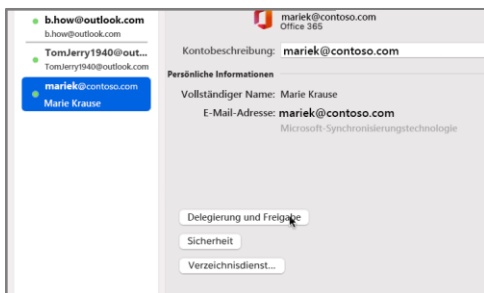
b.how@outlook.com
b.how@outlook.com

TomJerry1940@out...
TomJerry1940@outlook.com

mariek@contoso.com
Marie Krause

mariek@contoso.com
Office 365

Kontobeschreibung: mariek@contoso.com

Persönliche Informationen

Vollständiger Name: Marie Krause

E-Mail-Adresse: mariek@contoso.com

Microsoft-Synchronisierungstechnologie

Delegierung und Freigabe

Sicherheit

Verzeichnisdienst...